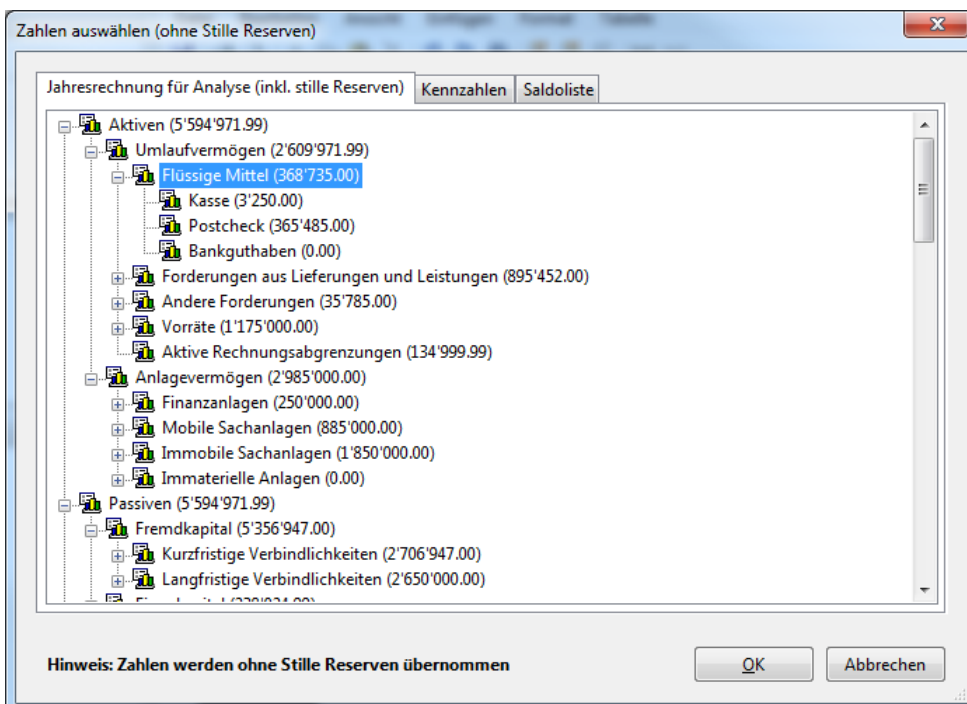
Zahlen auswählen (ohne Stille Reserven)

Jahresrechnung für Analyse (inkl. stille Reserven)
Kennzahlen
Saldoliste

Aktiven (5'594'971.99)
Umlaufvermögen (2'609'971.99)
Flüssige Mittel (368'735.00)
Kasse (3'250.00)
Postcheck (365'485.00)
Bankguthaben (0.00)
Forderungen aus Lieferungen und Leistungen (895'452.00)
Andere Forderungen (35'785.00)
Vorräte (1'175'000.00)
Aktive Rechnungsabgrenzungen (134'999.99)
Anlagevermögen (2'985'000.00)
Finanzanlagen (250'000.00)
Mobile Sachanlagen (885'000.00)
Immobile Sachanlagen (1'850'000.00)
Immaterielle Anlagen (0.00)
Passiven (5'594'971.99)
Fremdkapital (5'356'947.00)
Kurzfristige Verbindlichkeiten (2'706'947.00)
Langfristige Verbindlichkeiten (2'650'000.00)
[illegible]

Hinweis: Zahlen werden ohne Stille Reserven übernommen

OK
Abbrechen